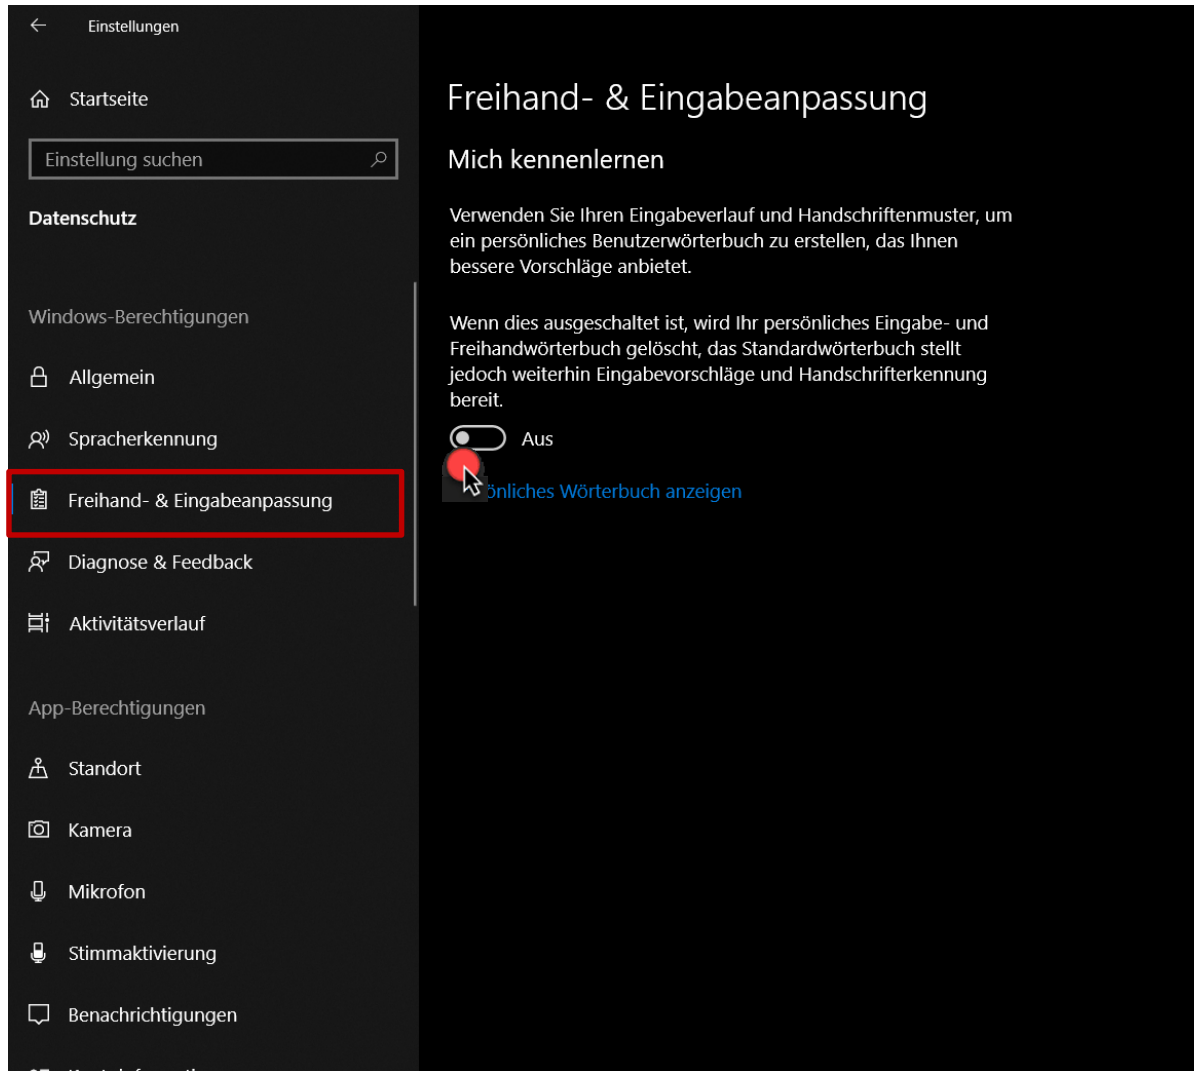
Einstellungen

Startseite

Einstellung suchen

Datenschutz

Windows-Berechtigungen

Allgemein

Spracherkennung

Freihand- & Eingabeanpassung

Diagnose & Feedback

Aktivitätsverlauf

App-Berechtigungen

Standort

Kamera

Mikrofon

Stimmaktivierung

Benachrichtigungen

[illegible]

Freihand- & Eingabeanpassung

Mich kennenlernen

Verwenden Sie Ihren Eingabeverlauf und Handschriftenmuster, um ein persönliches Benutzerwörterbuch zu erstellen, das Ihnen bessere Vorschläge anbietet.

Wenn dies ausgeschaltet ist, wird Ihr persönliches Eingabe- und Freihandwörterbuch gelöscht, das Standardwörterbuch stellt jedoch weiterhin Eingabevorschläge und Handschrifterkennung bereit.

Aus

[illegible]önliches Wörterbuch anzeigen